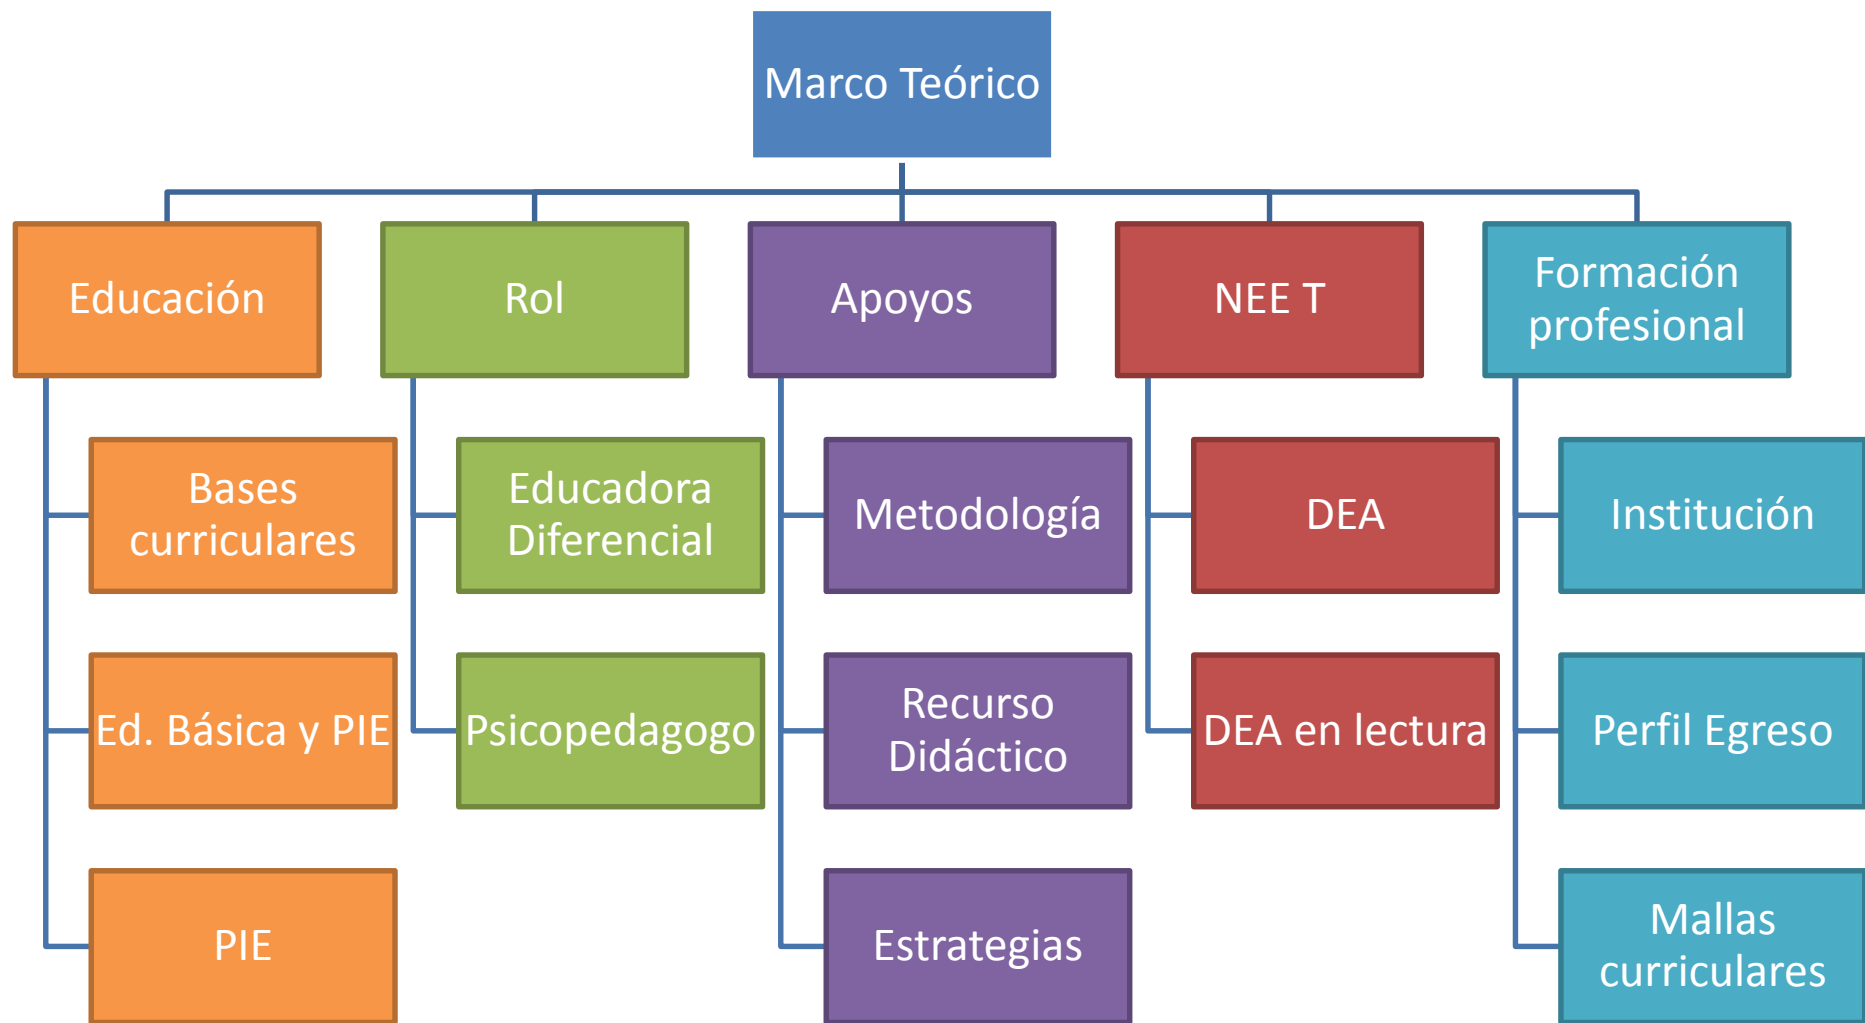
Marco Teórico

Educación

Bases curriculares

Ed. Básica y PIE

PIE

Rol

Educadora Diferencial

Psicopedagogo

Apoyos

Metodología

Recurso Didáctico

Estrategias

NEE T

DEA

DEA en lectura

Formación profesional

Institución

Perfil Egreso

Mallas curriculares